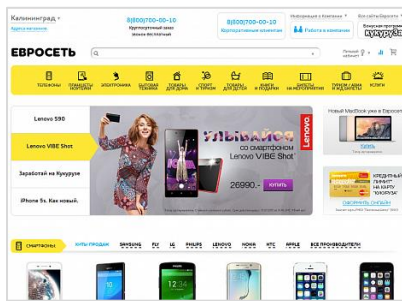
Калининград
Адреса магазинов

8(800)700-00-10
Круглосуточный звонок
бесплатно

8(800)700-00-10
Корпоративным клиентам

Информация о компании
Работа в компании

Все сайты Евросети
Бонусная программа
Кукуруза

ЕВРОСЕТЬ

Личный кабинет

ТЕЛЕФОНЫ
ПЛАНШЕТЫ НОУТБУКИ
ЭЛЕКТРОНИКА
БЫТОВАЯ ТЕХНИКА
ТОВАРЫ ДЛЯ ДОМА
СПОРТ И ТУРИЗМ
ТОВАРЫ ДЛЯ ДЕТЕЙ
КНИГИ И ПОДАРКИ
ФИНАНСЫ
ТУРЫ И АВИА
УСЛУГИ

Lenovo S90
Lenovo VIBE Shot
Заработай на Кукурузе
iPhone 5s. Как новый.

Улыбайся
со смартфоном
Lenovo VIBE Shot
26990.-
КУПИТЬ

lenovo

Новый MacBook уже в Евросети

50%

СМАРТФОНЫ
ХИТЫ ПРОДАЖ
SAMSUNG
FLY
LG
PHILIPS
LENOVO
NOKIA
HTC
APPLE
ВСЕ ПРОИЗВОДИТЕЛИ